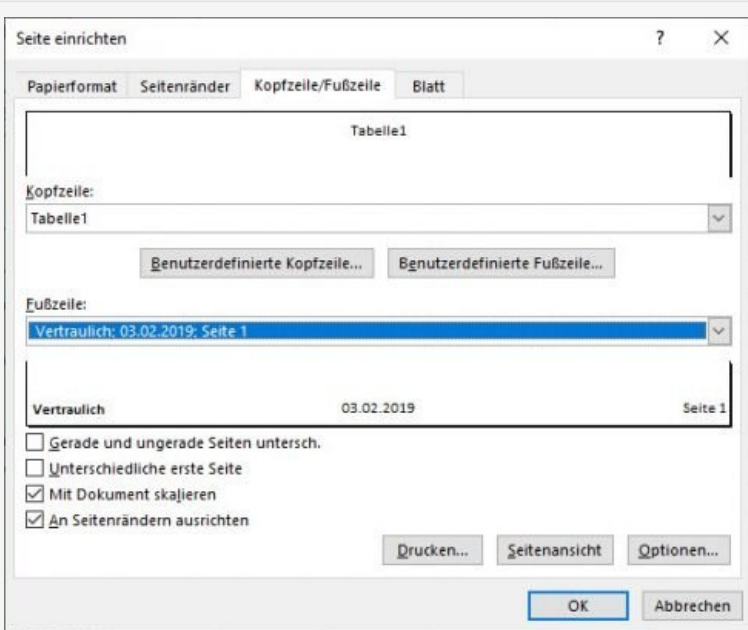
Seite einrichten

?

×

Papierformat

Seitenränder

Kopfzeile/Fußzeile

Blatt

Tabelle1

Kopfzeile:

Tabelle1

Benutzerdefinierte Kopfzeile...

Benutzerdefinierte Fußzeile...

Fußzeile:

Vertraulich; 03.02.2019; Seite 1

Vertraulich

03.02.2019

Seite 1

Gerade und ungerade Seiten untersch.

Unterschiedliche erste Seite

Mit Dokument skalieren

An Seitenrändern ausrichten

Drucken...

Seitenansicht

Optionen...

OK

Abbrechen